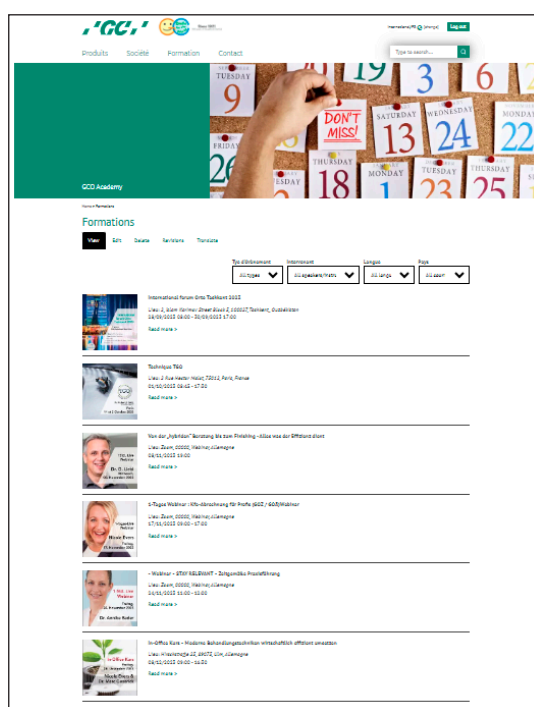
'GC'

Produits Société Formation Contact

Type to search...

Log out

TUESDAY 9 DON'T MISS! SATURDAY 13 WEDNESDAY 24 22 THURSDAY 18 MONDAY 23 25 3 6 19

GCO Academy

Formations

View Edit Delete Revisions Translate

Type d'événement
All types

Intervenant
All speakers/Instr.

Langue
All langu.

Pays
All coun.

International Forum Orto Tashkent 2023
Lieu: 2, Islam Karimov Street Block 2, 100027, Tashkent, Ouzbékistan
28/09/2023 09:00 - 30/09/2023 17:00
Read more >

Technique TBG
Lieu: 3 Rue Hector Malot, 75012, Paris, France
05/10/2023 08:45 - 17:30
Read more >

Von der „hybriden" Beratung bis zum Finishing - Klöse was der Effizienz dient
Lieu: Zoom, 00000, Webinar, Allemagne
08/11/2023 19:00
Read more >
Dr. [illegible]

1-Tages Webinar: Kfo-Abrechnung für Profis (GOZ / GOÄ) Webinar
Lieu: Zoom, 00000, Webinar, Allemagne
17/11/2023 09:00 - 17:00
Read more >

- Webinar - STAY RELEVANT - Zeitgemäße Praxisführung
Lieu: Zoom, 00000, Webinar, Allemagne
24/11/2023 13:00 - 18:00
Read more >
Dr. Annika Rader

In-Office Kurs - Moderne Behandlungstechniken wirtschaftlich effizient umsetzen
Lieu: Wiesenstraße 25, 89073, Ulm, Allemagne
08/12/2023 09:00 - 16:30
Read more >